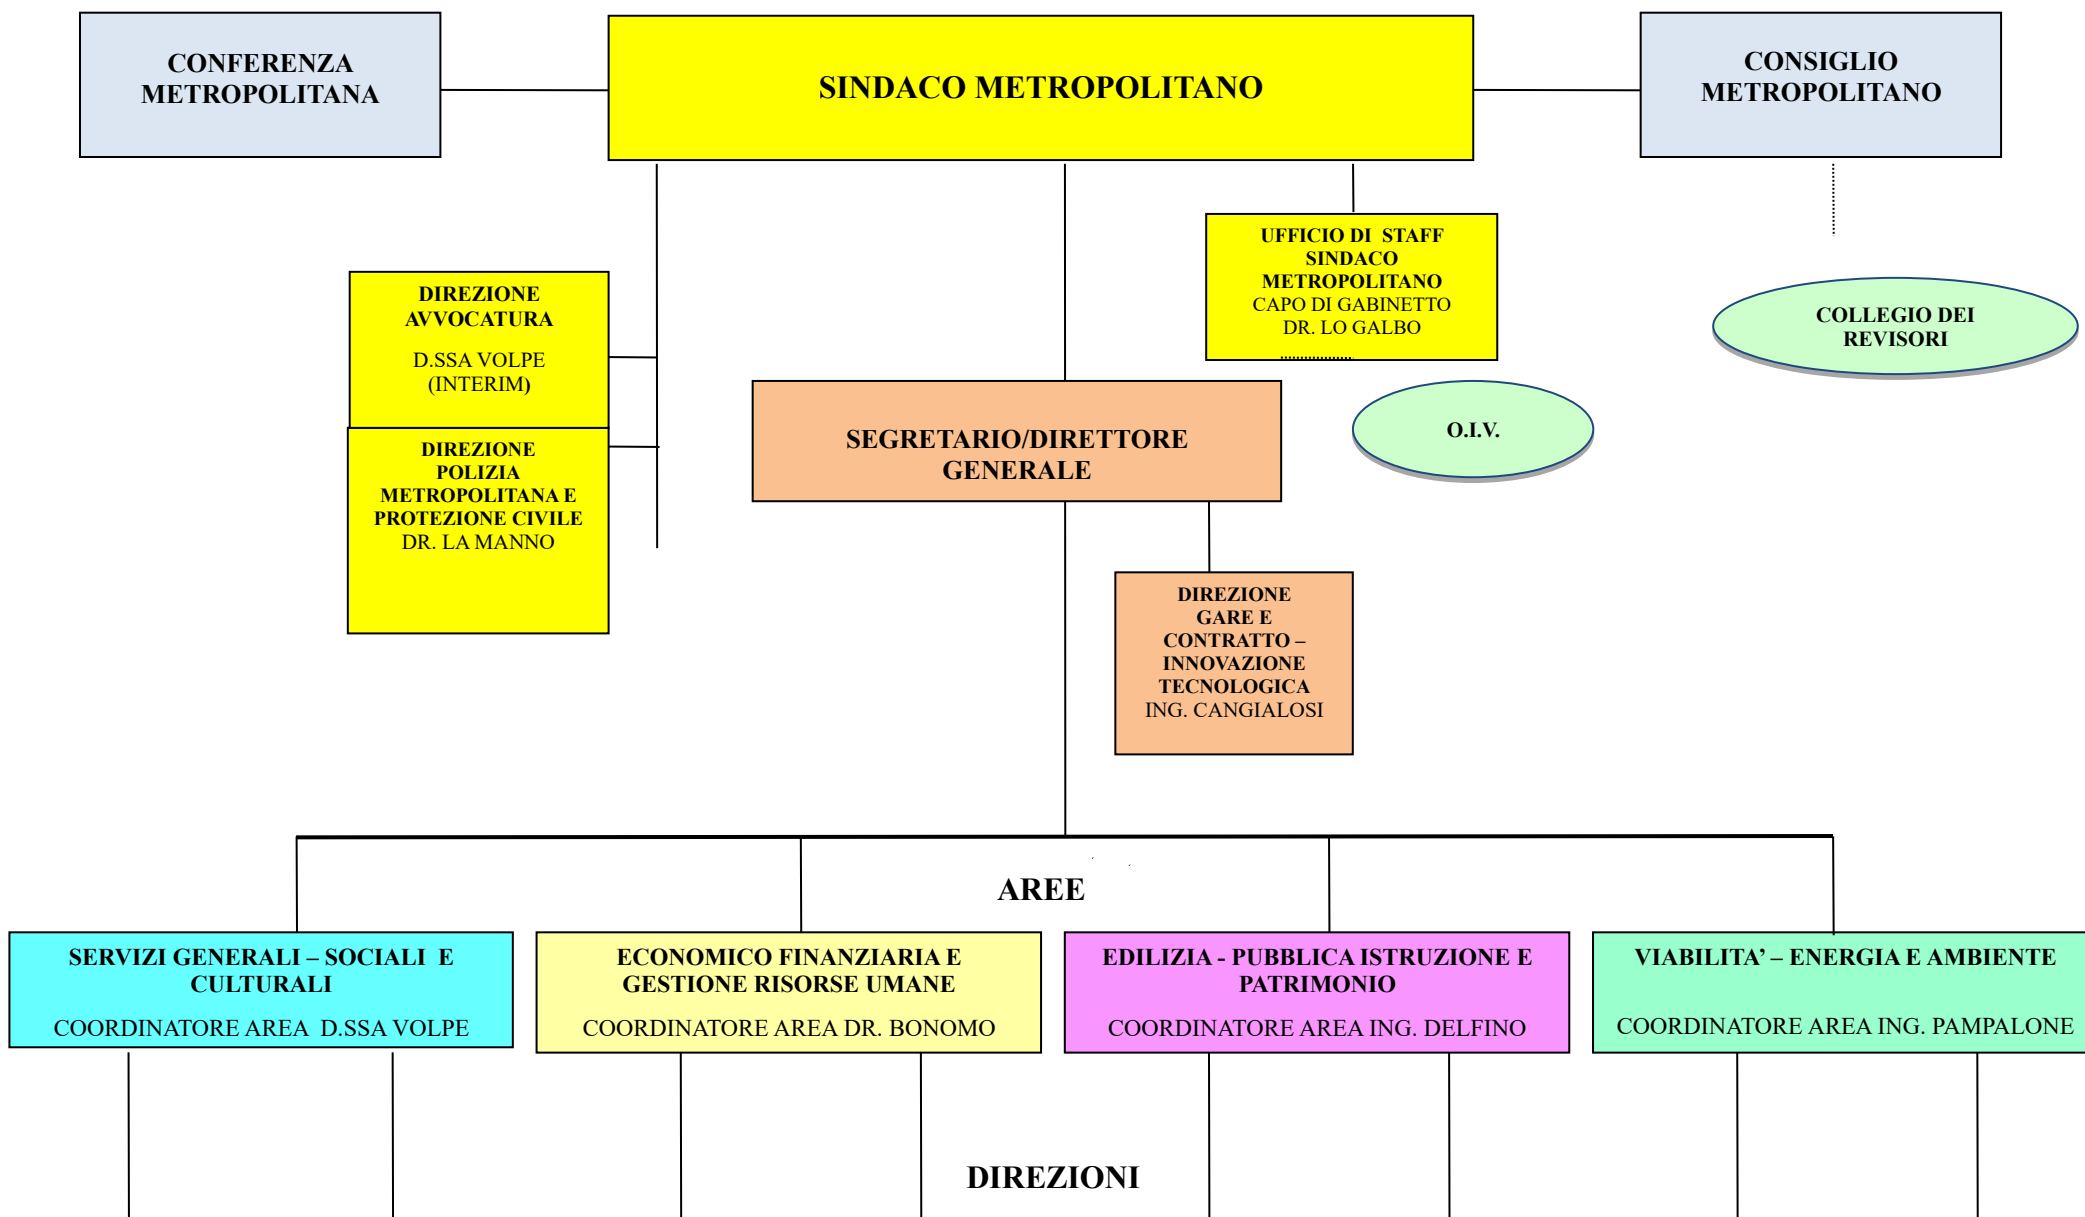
CONFERENZA METROPOLITANA

SINDACO METROPOLITANO

CONSIGLIO METROPOLITANO

UFFICIO DI STAFF SINDACO METROPOLITANO
CAPO DI GABINETTO
DR. LO GALBO

COLLEGIO DEI REVISORI

DIREZIONE AVVOCATURA
D.SSA VOLPE
(INTERIM)

DIREZIONE POLIZIA METROPOLITANA E PROTEZIONE CIVILE
DR. LA MANNO

SEGRETARIO/DIRETTORE GENERALE

O.I.V.

DIREZIONE GARE E CONTRATTO – INNOVAZIONE TECNOLOGICA
ING. CANGIALOSI

AREE

SERVIZI GENERALI – SOCIALI E CULTURALI
COORDINATORE AREA D.SSA VOLPE

ECONOMICO FINANZIARIA E GESTIONE RISORSE UMANE
COORDINATORE AREA DR. BONOMO

EDILIZIA - PUBBLICA ISTRUZIONE E PATRIMONIO
COORDINATORE AREA ING. DELFINO

VIABILITA' – ENERGIA E AMBIENTE
COORDINATORE AREA ING. PAMPALONE

DIREZIONI